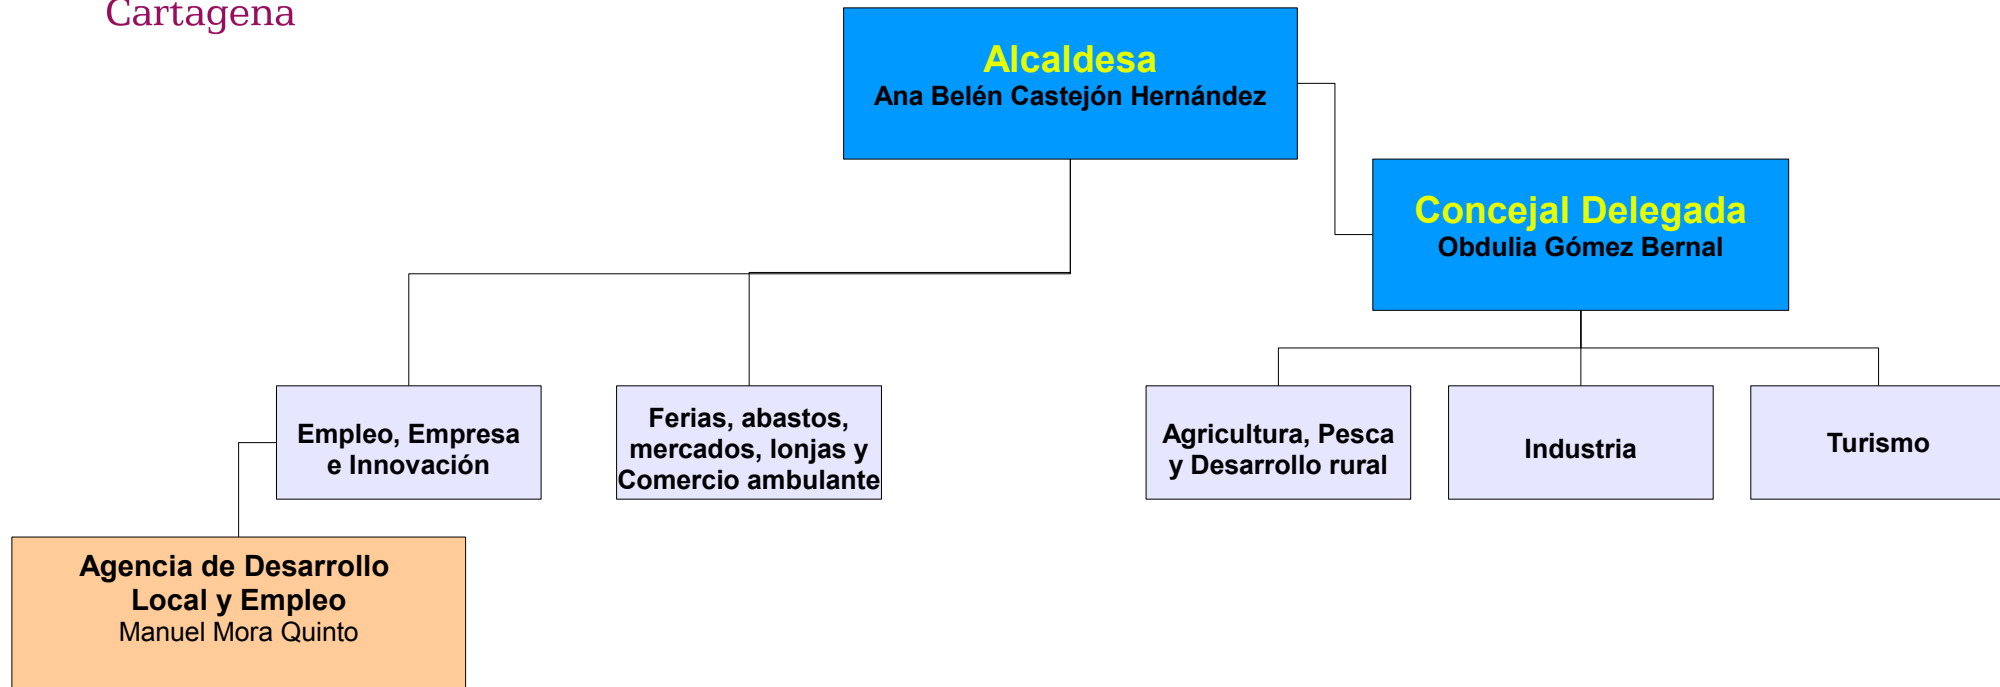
Cartagena

Alcaldesa
Ana Belén Castejón Hernández

Concejal Delegada
Obdulia Gómez Bernal

Empleo, Empresa e Innovación

Ferias, abastos, mercados, lonjas y Comercio ambulante

Agricultura, Pesca y Desarrollo rural

Industria

Turismo

Agencia de Desarrollo Local y Empleo
Manuel Mora Quinto